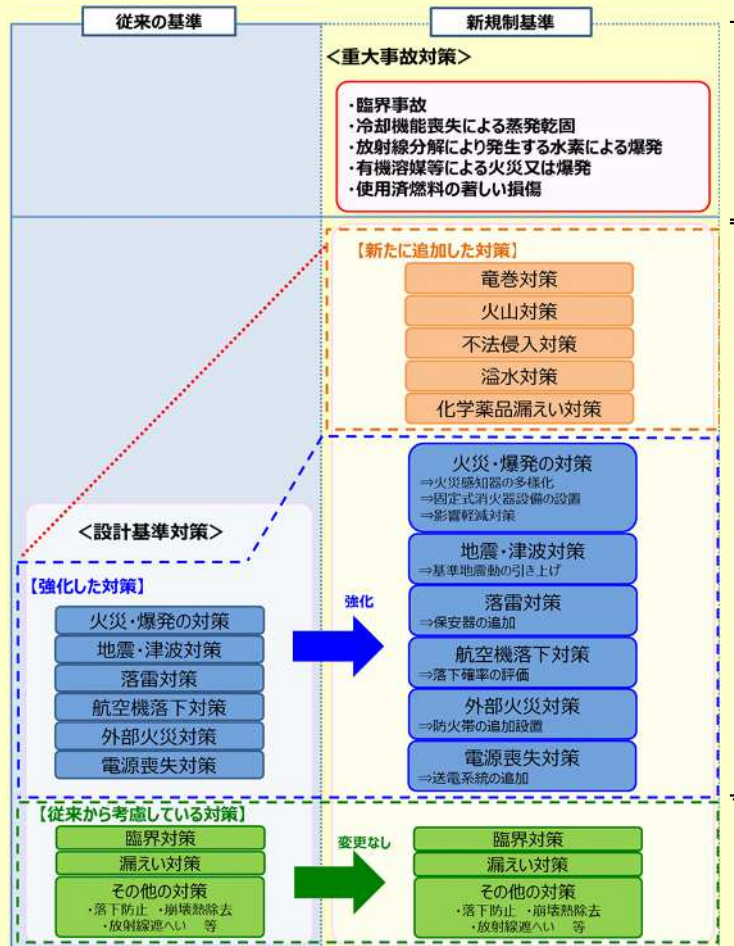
従来の基準

新規制基準

<重大事故対策>

・臨界事故
・冷却機能喪失による蒸発乾固
・放射線分解により発生する水素による爆発
・有機溶媒等による火災又は爆発
・使用済燃料の著しい損傷

【新たに追加した対策】

竜巻対策

火山対策

不法侵入対策

溢水対策

化学薬品漏えい対策

<設計基準対策>

【強化した対策】

火災・爆発の対策

地震・津波対策

落雷対策

航空機落下対策

外部火災対策

電源喪失対策

強化

火災・爆発の対策
⇒火災感知器の多様化
⇒固定式消火器設備の設置
⇒影響軽減対策

地震・津波対策
⇒基準地震動の引き上げ

落雷対策
⇒保安器の追加

航空機落下対策
⇒落下確率の評価

外部火災対策
⇒防火帯の追加設置

電源喪失対策
⇒送電系統の追加

【従来から考慮している対策】

臨界対策

漏えい対策

その他の対策
・落下防止 ・崩壊熱除去
・放射線遮へい 等

変更なし

臨界対策

漏えい対策

その他の対策
・落下防止 ・崩壊熱除去
・放射線遮へい 等